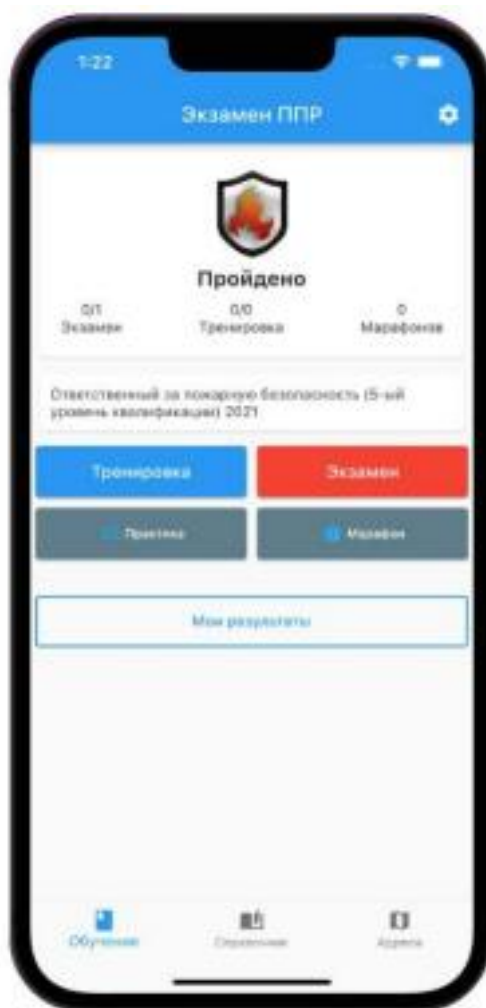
1:22

Экзамен ППР

Пройдено

0/1
Экзамен

0/0
Тренировка

0
Марафонов

Ответственный за пожарную безопасность (5-ый уровень квалификации) 2021

Тренировка

Экзамен

Практика

Марафон

Мои результаты

Обучение

Справочник

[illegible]